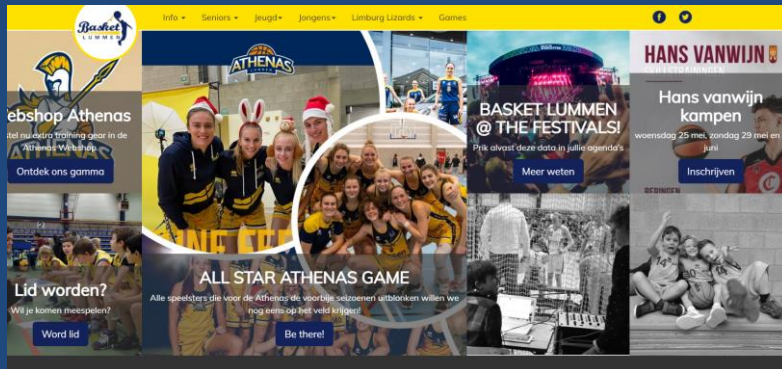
Basket LUMMEN

Info ▾ Seniors ▾ Jeugd▾ Jongens▾ Limburg Lizards ▾ Games

ebshop Athenas

tel nu extra training gear in de Athenas Webshop

Ontdek ons gamma

ATHENAS

BASKET LUMMEN @ THE FESTIVALS!

Prik alvast deze data in jullie agenda's

Meer weten

HANS VANWIJN

Hans vanwijn kampen

woensdag 25 mei, zondag 29 mei en juni

Inschrijven

Lid worden?

Wil je komen meespelen?

Word lid

ALL STAR ATHENAS GAME

Alle speelsters die voor de Athenas de voorbije seizoenen uitblonken willen we nog eens op het veld krijgen!

Be there!